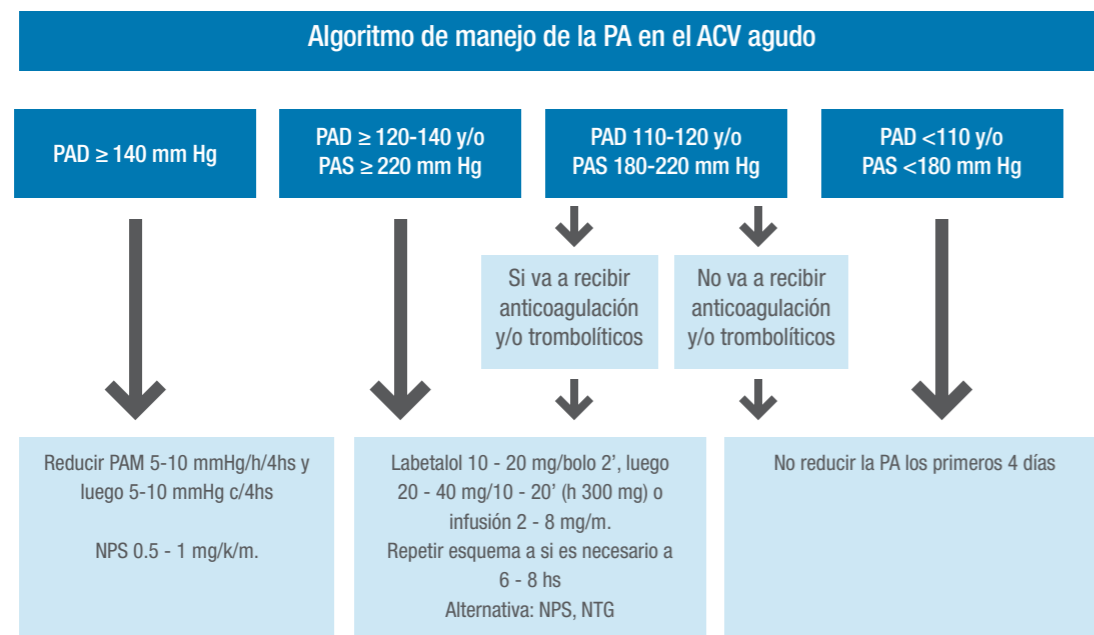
Algoritmo de manejo de la PA en el ACV agudo

PAD ≥ 140 mm Hg

PAD ≥ 120-140 y/o PAS ≥ 220 mm Hg

PAD 110-120 y/o PAS 180-220 mm Hg

PAD <110 y/o PAS <180 mm Hg

Si va a recibir anticoagulación y/o trombolíticos

No va a recibir anticoagulación y/o trombolíticos

Reducir PAM 5-10 mmHg/h/4hs y luego 5-10 mmHg c/4hs

NPS 0.5 - 1 mg/k/m.

Labetalol 10 - 20 mg/bolo 2', luego 20 - 40 mg/10 - 20' (h 300 mg) o infusión 2 - 8 mg/m.
Repetir esquema a si es necesario a 6 - 8 hs
Alternativa: NPS, NTG

No reducir la PA los primeros 4 días